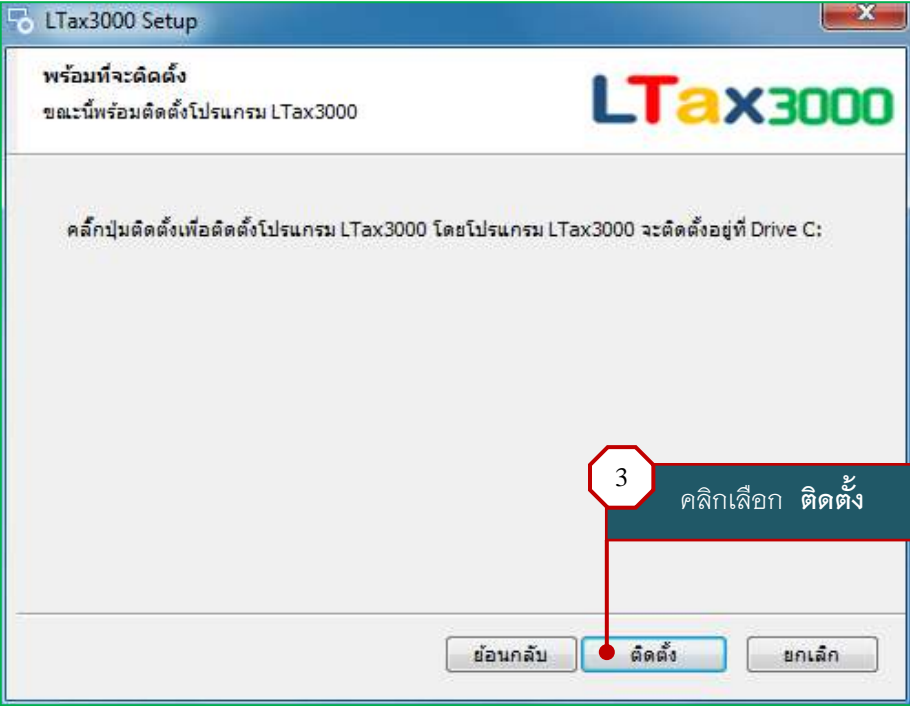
LTax3000 Setup

พร้อมที่จะติดตั้ง

ขณะนี้พร้อมติดตั้งโปรแกรม LTax3000

LTax3000

คลิ๊กปุ่มติดตั้งเพื่อติดตั้งโปรแกรม LTax3000 โดยโปรแกรม LTax3000 จะติดตั้งอยู่ที่ Drive C:

3

คลิกเลือก **ติดตั้ง**

ย้อนกลับ

ติดตั้ง

ยกเลิก